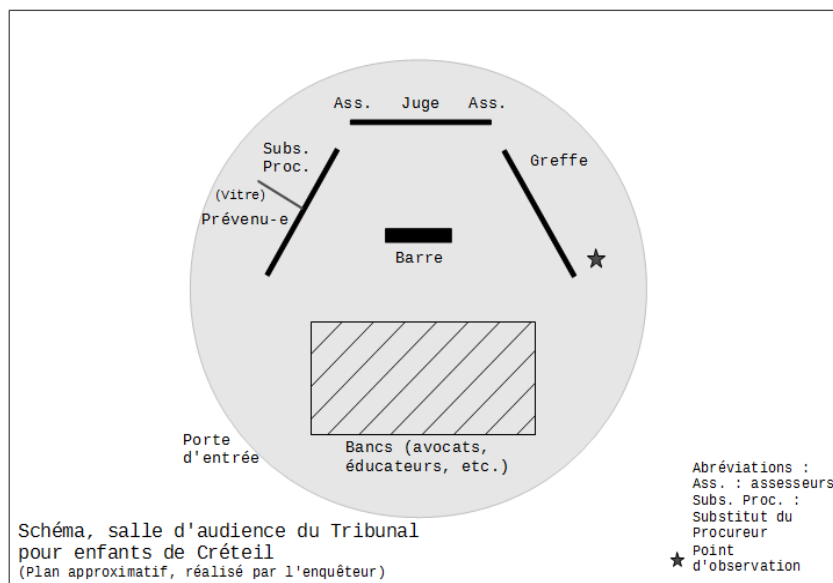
Ass. Juge Ass.

Subs. Proc.

Greffe

(Vitre)

Prévenu-e

Barre

Porte d'entrée

Bancs (avocats, éducateurs, etc.)

Abréviations :
Ass. : assesseurs
Subs. Proc. : Substitut du Procureur
★ Point d'observation

Schéma, salle d'audience du Tribunal pour enfants de Créteil
(Plan approximatif, réalisé par l'enquêteur)